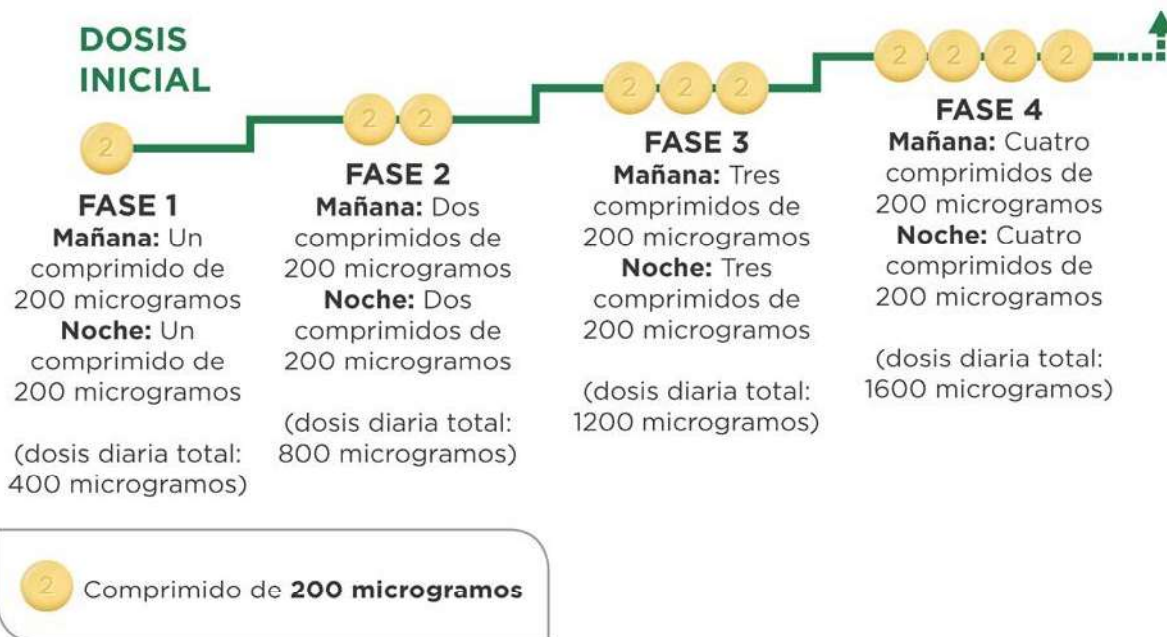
DOSIS INICIAL

2

FASE 1
**Mañana:** Un comprimido de 200 microgramos
**Noche:** Un comprimido de 200 microgramos

(dosis diaria total: 400 microgramos)

2 2

FASE 2
**Mañana:** Dos comprimidos de 200 microgramos
**Noche:** Dos comprimidos de 200 microgramos

(dosis diaria total: 800 microgramos)

2 2 2

FASE 3
**Mañana:** Tres comprimidos de 200 microgramos
**Noche:** Tres comprimidos de 200 microgramos

(dosis diaria total: 1200 microgramos)

2 2 2 2

FASE 4
**Mañana:** Cuatro comprimidos de 200 microgramos
**Noche:** Cuatro comprimidos de 200 microgramos

(dosis diaria total: 1600 microgramos)

2 Comprimido de **200 microgramos**